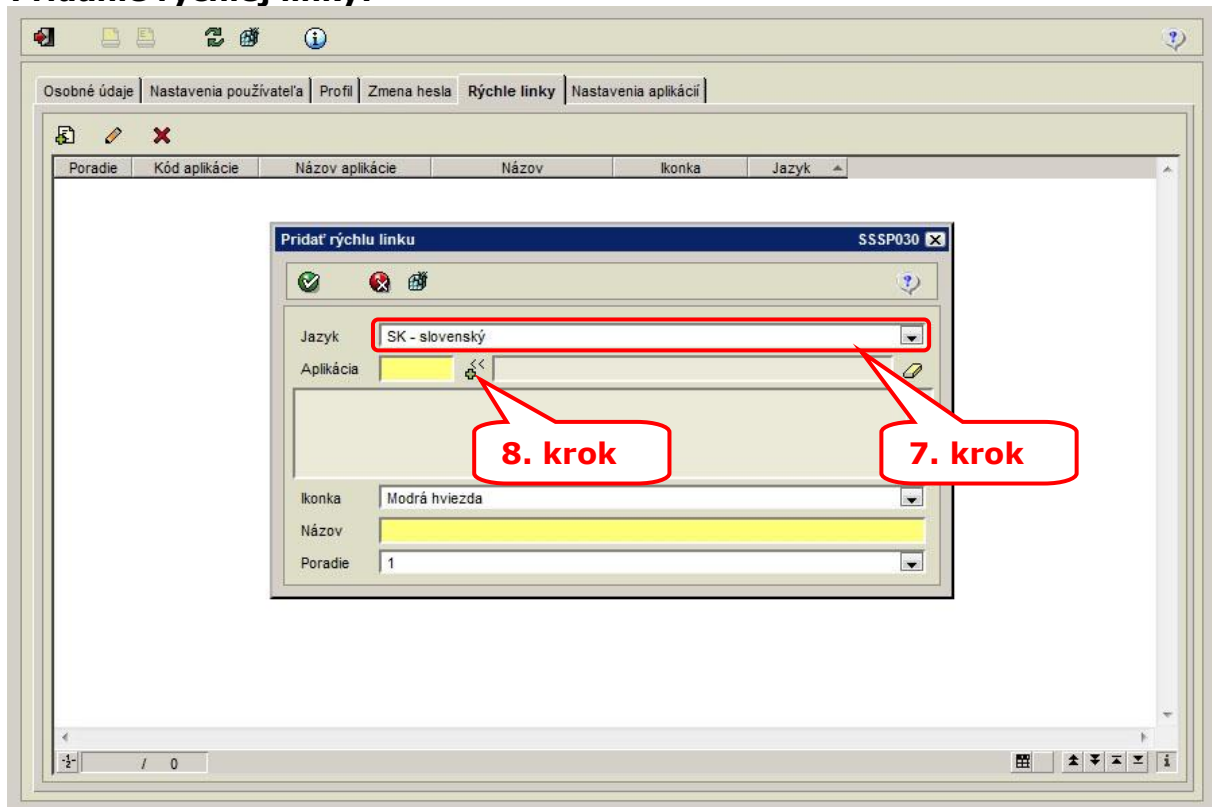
Osobné údaje | Nastavenia používateľa | Profil | Zmena hesla | Rýchle linky | Nastavenia aplikácií

| Poradie | Kód aplikácie | Názov aplikácie | Názov | Ikonka | Jazyk |
|---|---|---|---|---|---|

Pridať rýchlu linku SSSP030

Jazyk SK - slovenský

Aplikácia

8. krok

7. krok

Ikonka Modrá hviezda

Názov

Poradie 1

/ 0